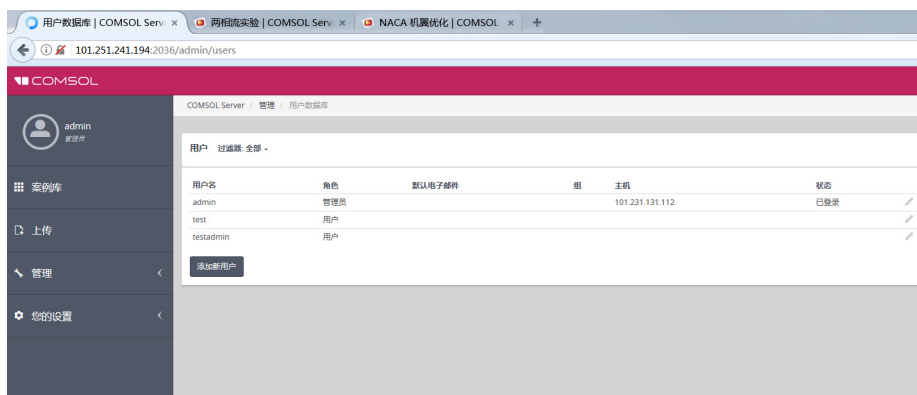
用户数据库 | COMSOL Serv ×
两相流实验 | COMSOL Serv ×
NACA 机翼优化 | COMSOL ×
+

101.251.241.194:2036/admin/users

COMSOL

admin
管理员

案例库

上传

管理

您的设置

COMSOL Server / 管理 / 用户数据库

用户 过滤器: 全部

| 用户名 | 角色 | 默认电子邮件 | 组 | 主机 | 状态 |
|---|---|---|---|---|---|
| admin | 管理员 | | | 101.231.131.112 | 已登录 |
| test | 用户 | | | | |
| testadmin | 用户 | | | | |

添加新用户